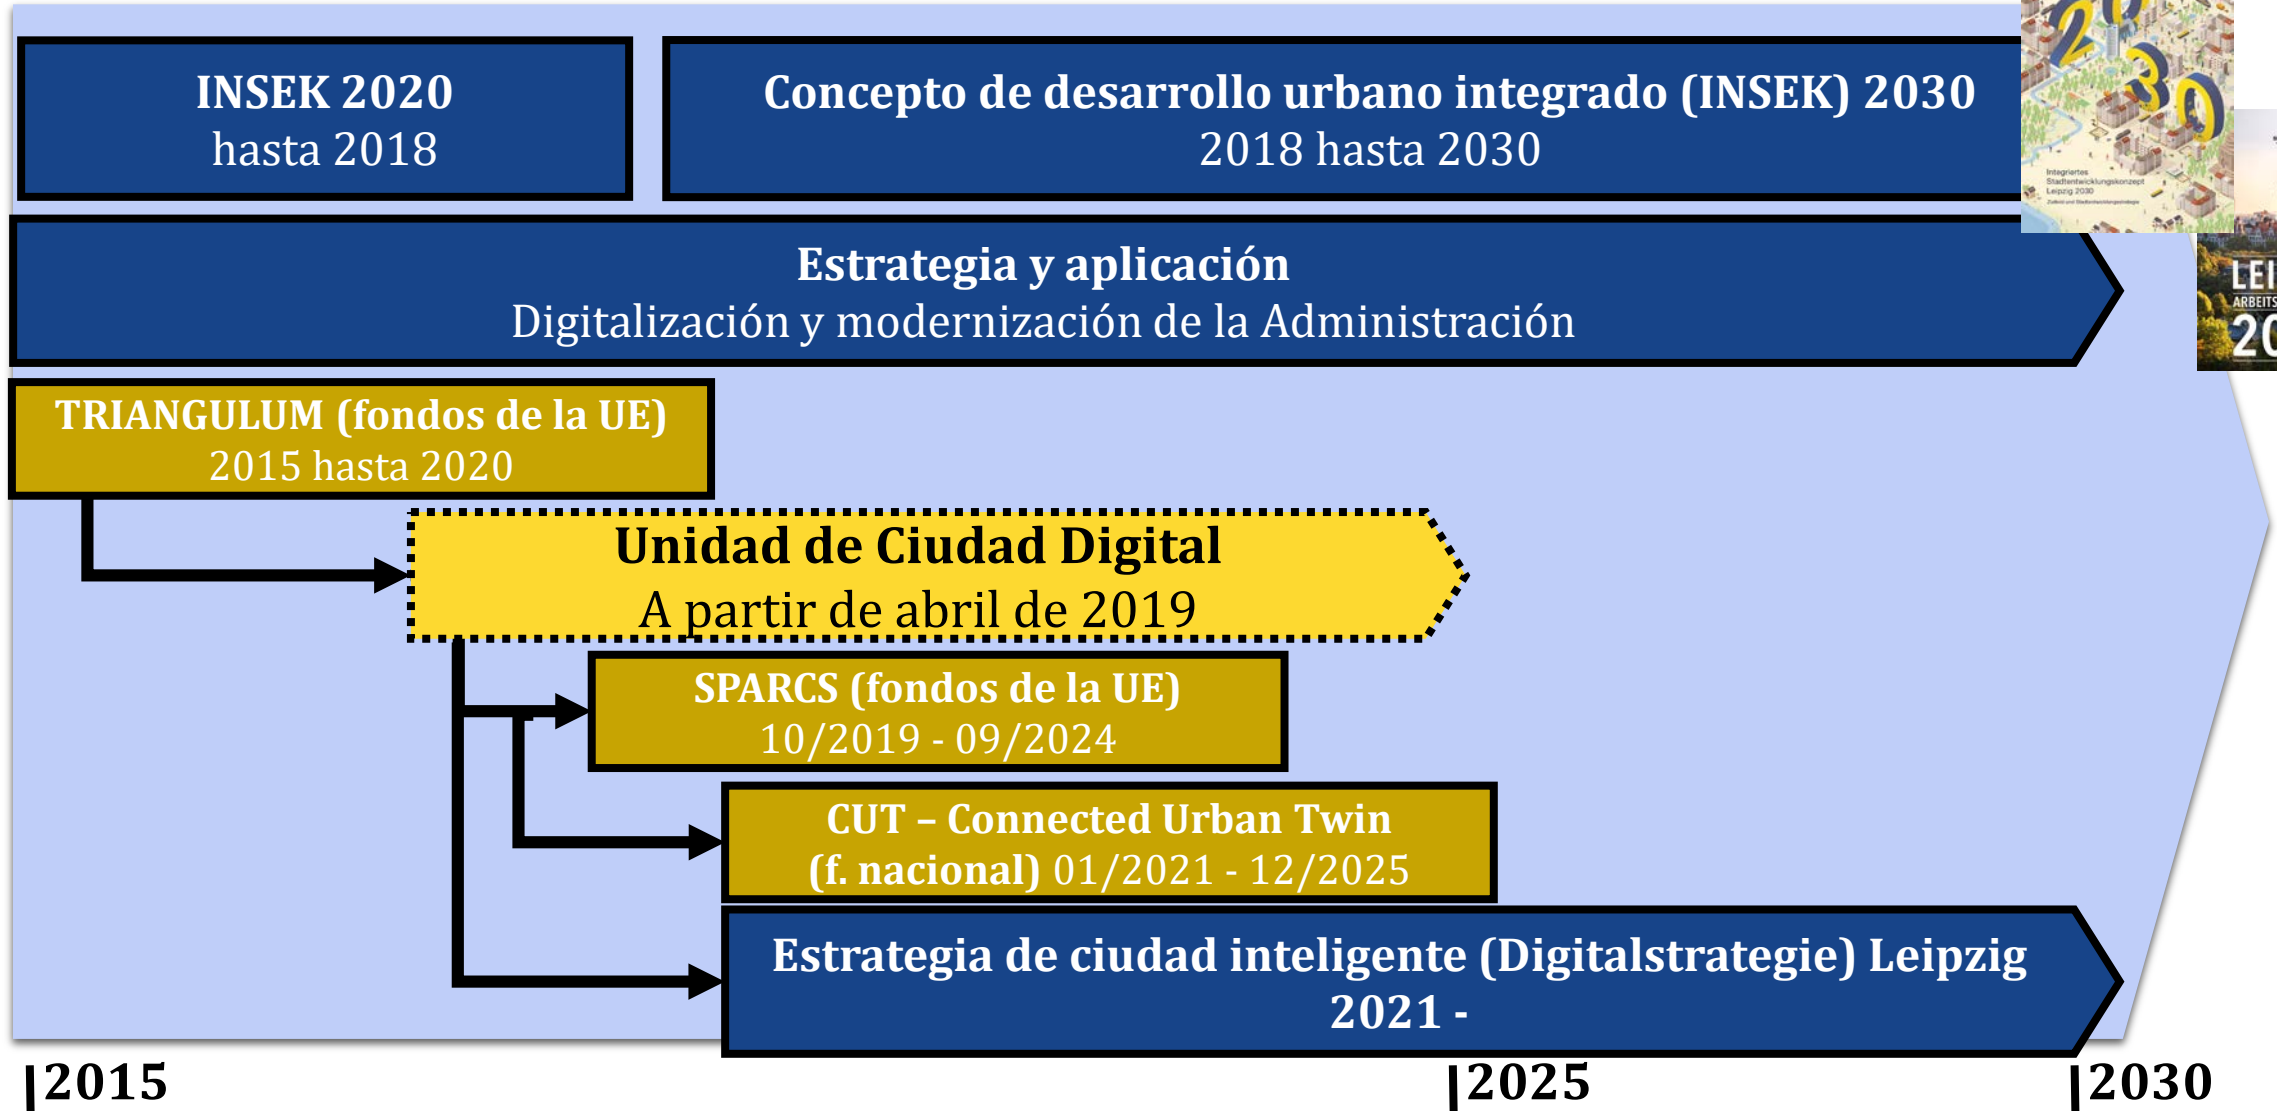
INSEK 2020
hasta 2018

Concepto de desarrollo urbano integrado (INSEK) 2030
2018 hasta 2030

Integriertes Stadtentwicklungskonzept Leipzig 2030

LEI
ARBEITS
20

Estrategia y aplicación
Digitalización y modernización de la Administración

TRIANGULUM (fondos de la UE)
2015 hasta 2020

Unidad de Ciudad Digital
A partir de abril de 2019

SPARCS (fondos de la UE)
10/2019 - 09/2024

CUT – Connected Urban Twin
(f. nacional) 01/2021 - 12/2025

Estrategia de ciudad inteligente (Digitalstrategie) Leipzig
2021 -

2015
2025
2030